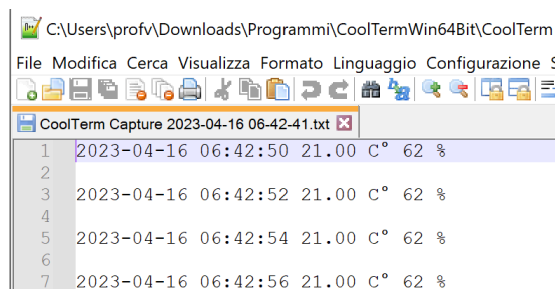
C:\Users\profv\Downloads\Programmi\CoolTermWin64Bit\CoolTerm

File Modifica Cerca Visualizza Formato Linguaggio Configurazione S

CoolTerm Capture 2023-04-16 06-42-41.txt

1 2023-04-16 06:42:50 21.00 C° 62 %
2
3 2023-04-16 06:42:52 21.00 C° 62 %
4
5 2023-04-16 06:42:54 21.00 C° 62 %
6
7 2023-04-16 06:42:56 21.00 C° 62 %